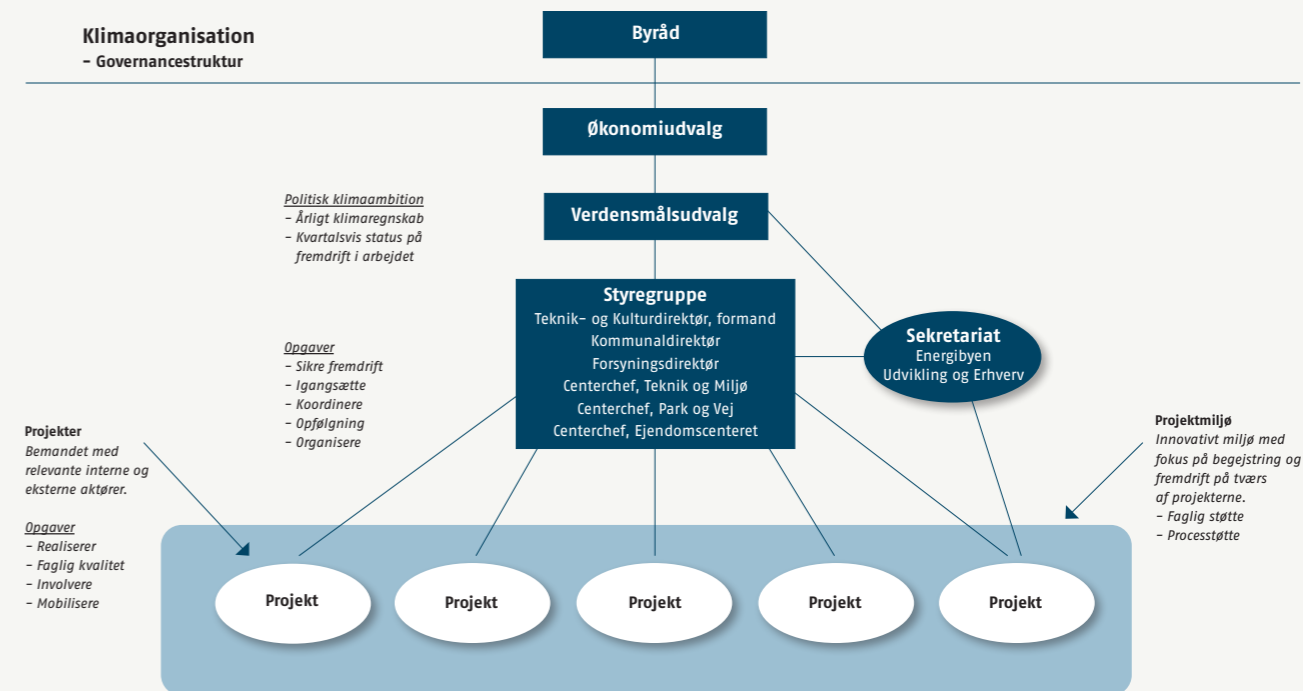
Klimaorganisation
– Governancestruktur

Byråd

Økonomiudvalg

Verdensmålsudvalg

Politisk klimaambition
– Årligt klimaregnskab
– Kvartalsvis status på fremdrift i arbejdet

Styregruppe
Teknik– og Kulturdirektør, formand
Kommunaldirektør
Forsyningsdirektør
Centerchef, Teknik og Miljø
Centerchef, Park og Vej
Centerchef, Ejendomscenteret

Opgaver
– Sikre fremdrift
– Igangsætte
– Koordinere
– Opfølgning
– Organisere

Sekretariat
Energibyen
Udvikling og Erhverv

Projekter
Bemandet med relevante interne og eksterne aktører.

Opgaver
– Realiserer
– Faglig kvalitet
– Involvere
– Mobilisere

Projektmiljø
Innovativt miljø med fokus på begejstring og fremdrift på tværs af projekterne.
– Faglig støtte
– Processtøtte

Projekt

Projekt

Projekt

Projekt

Projekt